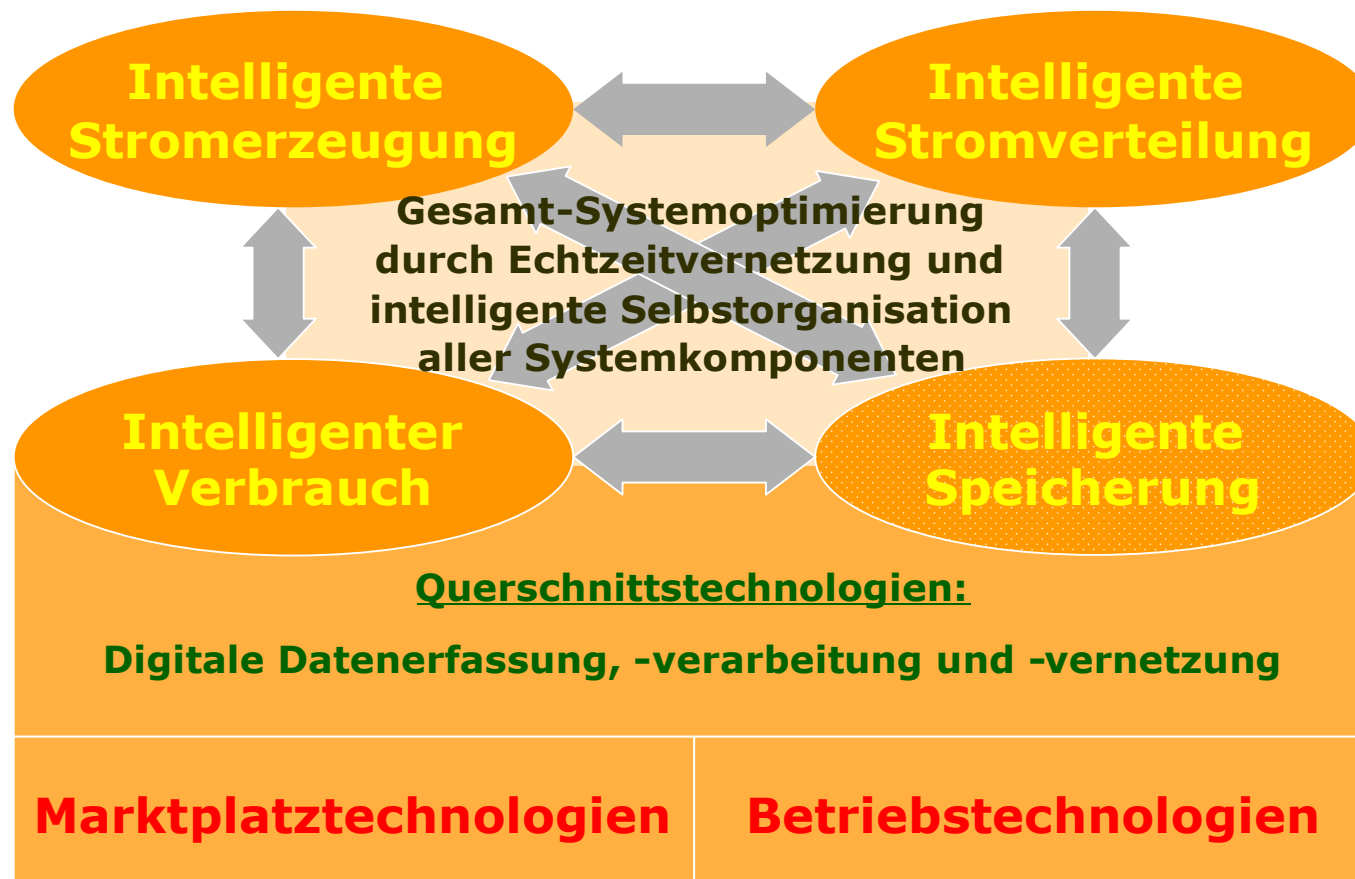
Intelligente Stromerzeugung

Intelligente Stromverteilung

Gesamt-Systemoptimierung durch Echtzeitvernetzung und intelligente Selbstorganisation aller Systemkomponenten

Intelligenter Verbrauch

Intelligente Speicherung

Querschnittstechnologien:

Digitale Datenerfassung, -verarbeitung und -vernetzung

Marktplatztechnologien

Betriebstechnologien